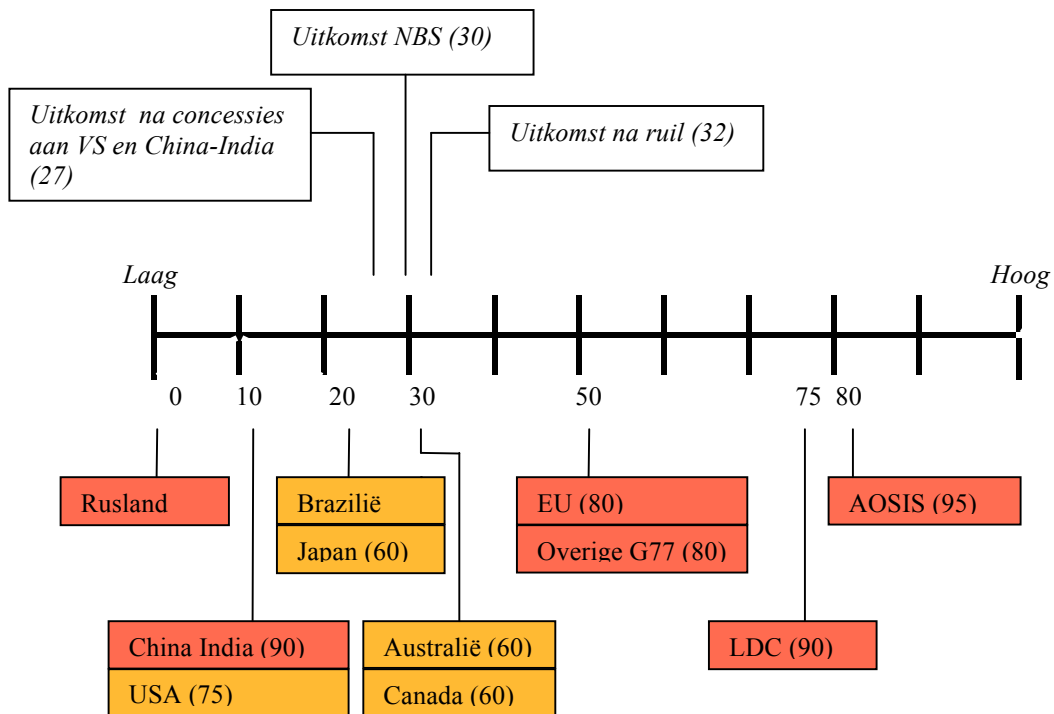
Uitkomst NBS (30)

Uitkomst na concessies aan VS en China-India (27)

Uitkomst na ruil (32)

Laag

Hoog

0 10 20 30 50 75 80

Rusland

Brazilië

Japan (60)

EU (80)

Overige G77 (80)

AOSIS (95)

China India (90)

USA (75)

Australië (60)

Canada (60)

LDC (90)